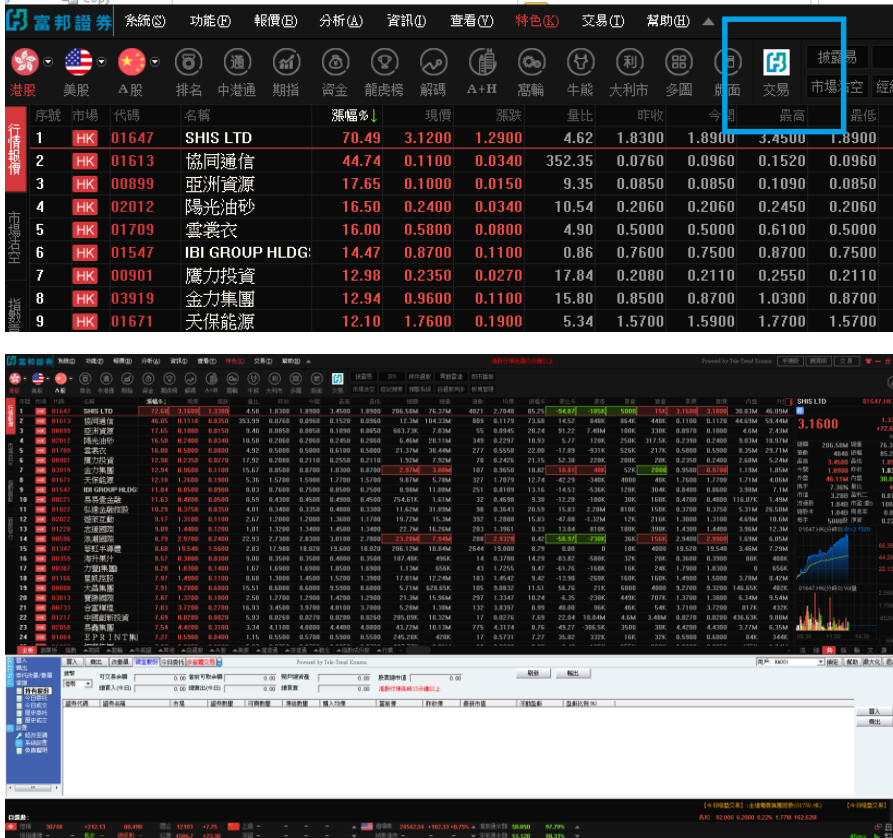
富邦證券 系統(S) 功能(F) 報價(B) 分析(A) 資訊(I) 查看(V) 特色(K) 交易(T) 幫助(H)

港股 美股 A股 排名 中港通 期指 資金 龍虎榜 解碼 A+H 窩輪 牛熊 大利市 多圖 版面 交易 披露易 市場活空 經紀

行情報價 市場活空 指數

| 序號 | 市場 | 代碼 | 名稱 | 漲幅%↓ | 現價 | 漲跌 | 量比 | 昨收 | 今開 | 最高 | 最低 |
|---|---|---|---|---|---|---|---|---|---|---|---|
| 1 | HK | 01647 | SHIS LTD | 70.49 | 3.1200 | 1.2900 | 4.62 | 1.8300 | 1.8900 | 3.4500 | 1.8900 |
| 2 | HK | 01613 | 協同通信 | 44.74 | 0.1100 | 0.0340 | 352.35 | 0.0760 | 0.0960 | 0.1520 | 0.0960 |
| 3 | HK | 00899 | 亞洲資源 | 17.65 | 0.1000 | 0.0150 | 9.35 | 0.0850 | 0.0850 | 0.1090 | 0.0850 |
| 4 | HK | 02012 | 陽光油砂 | 16.50 | 0.2400 | 0.0340 | 10.54 | 0.2060 | 0.2060 | 0.2450 | 0.2060 |
| 5 | HK | 01709 | 雲裳衣 | 16.00 | 0.5800 | 0.0800 | 4.90 | 0.5000 | 0.5000 | 0.6100 | 0.5000 |
| 6 | HK | 01547 | IBI GROUP HLDG | 14.47 | 0.8700 | 0.1100 | 0.86 | 0.7600 | 0.7500 | 0.8700 | 0.7500 |
| 7 | HK | 00901 | 鷹力投資 | 12.98 | 0.2350 | 0.0270 | 17.84 | 0.2080 | 0.2110 | 0.2550 | 0.2110 |
| 8 | HK | 03919 | 金力集團 | 12.94 | 0.9600 | 0.1100 | 15.80 | 0.8500 | 0.8700 | 1.0300 | 0.8700 |
| 9 | HK | 01671 | 天保能源 | 12.10 | 1.7600 | 0.1900 | 5.34 | 1.5700 | 1.5900 | 1.7700 | 1.5700 |

SHIS LTD 01647.HK 3.1600
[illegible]